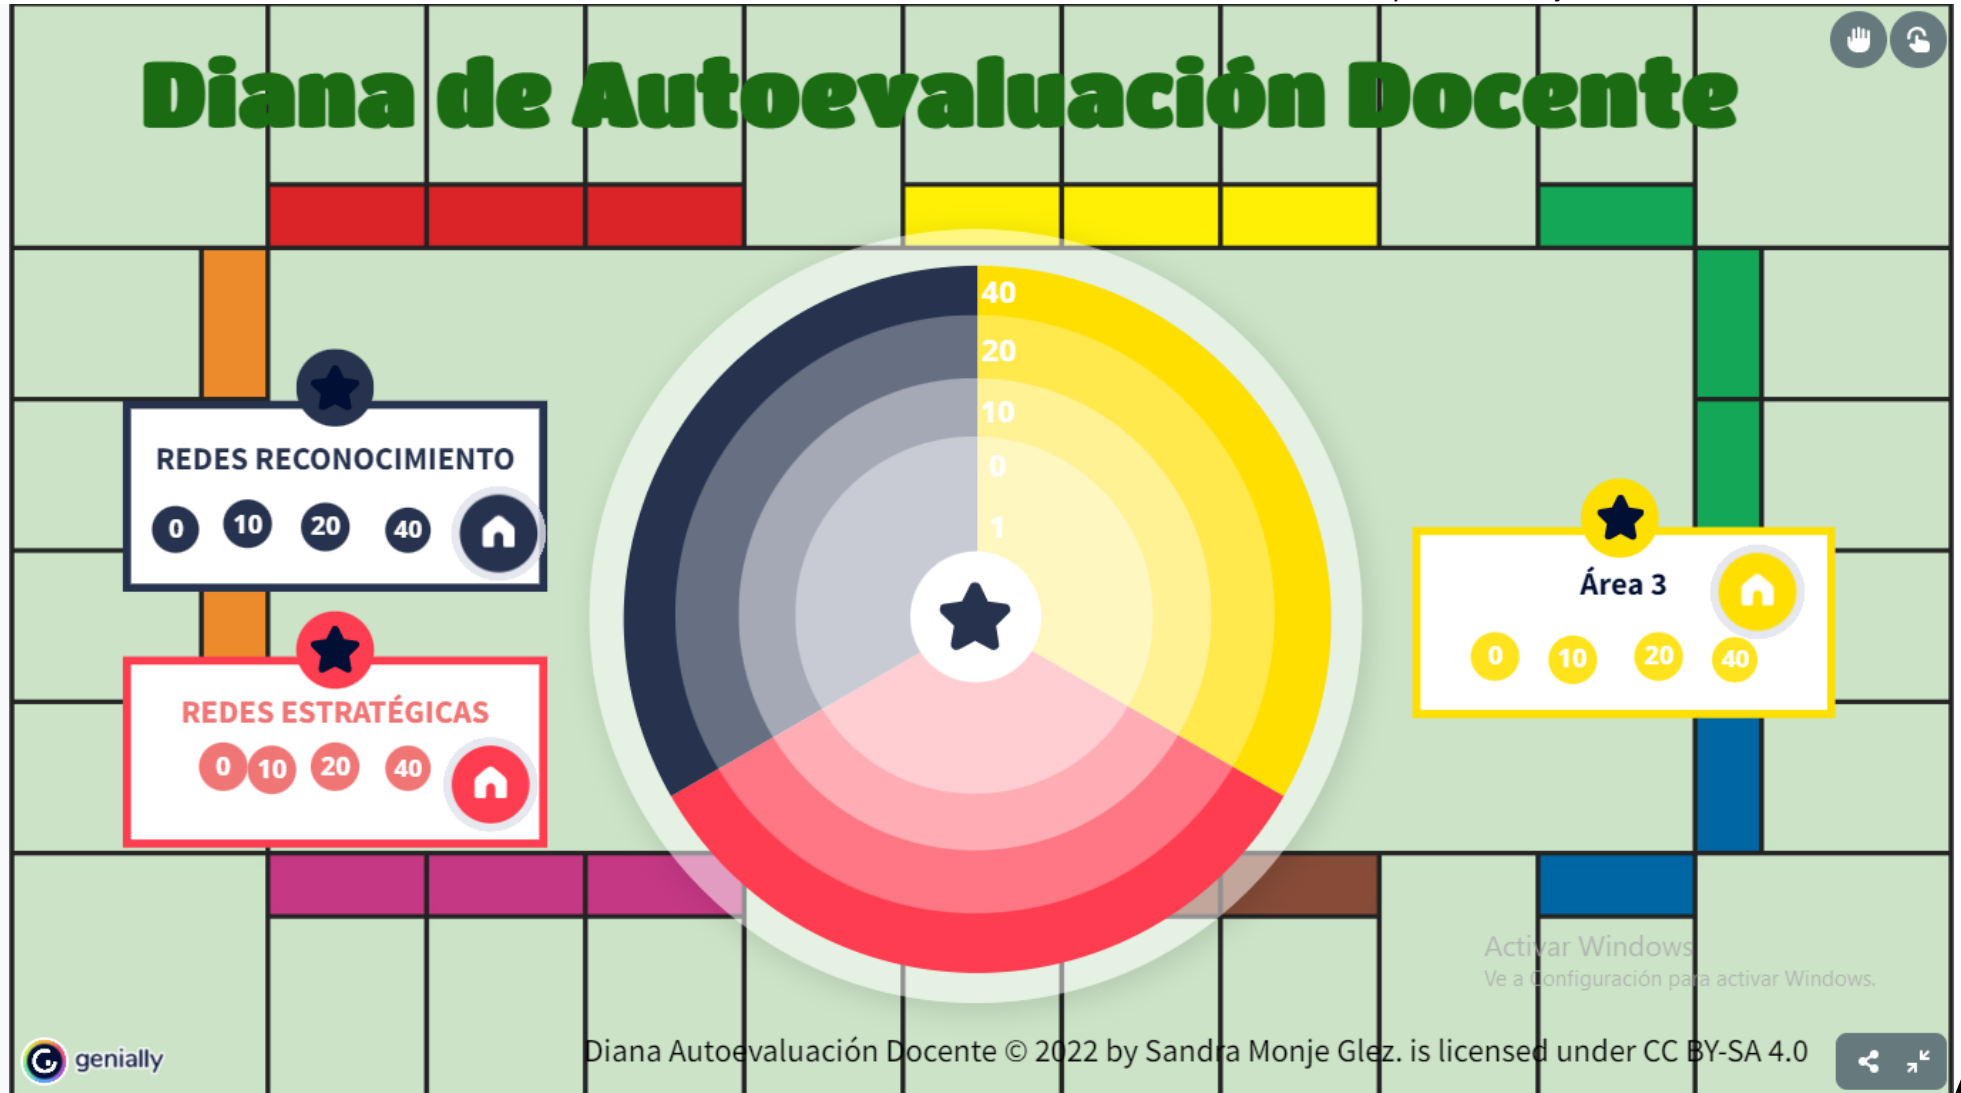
Diana de Autoevaluación Docente

40
20
10
0
1

REDES RECONOCIMIENTO
0 10 20 40

REDES ESTRATÉGICAS
0 10 20 40

Área 3
0 10 20 40

Activar Windows
Ve a Configuración para activar Windows.

genially

Diana Autoevaluación Docente © 2022 by Sandra Monje Glez. is licensed under CC BY-SA 4.0